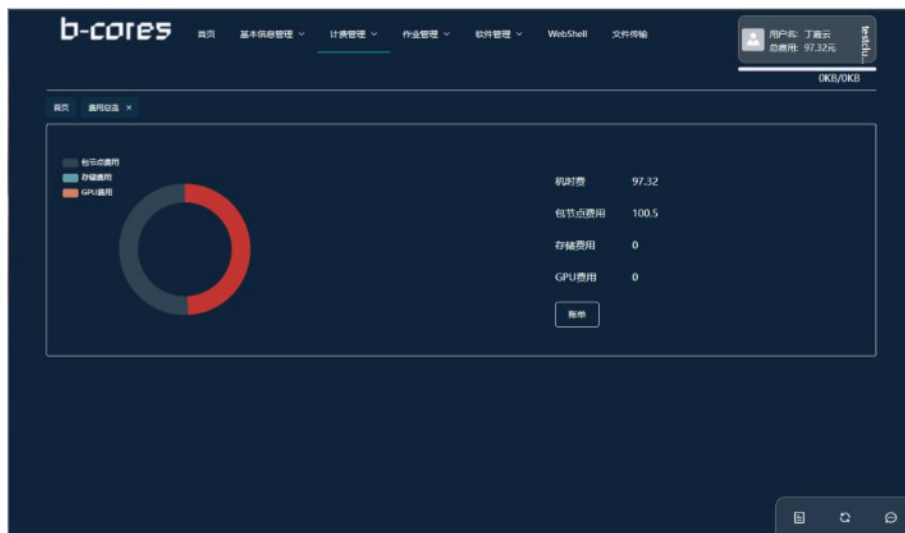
b-cores 首页 基本信息管理 计费管理 作业管理 软件管理 WebShell 文件传输

用户名: 丁嘉云
总费用: 97.32元

testclu...

0KB/0KB

首页 费用总览 ×

包节点费用
存储费用
GPU费用

机时费 97.32
包节点费用 100.5
存储费用 0
GPU费用 0

账单